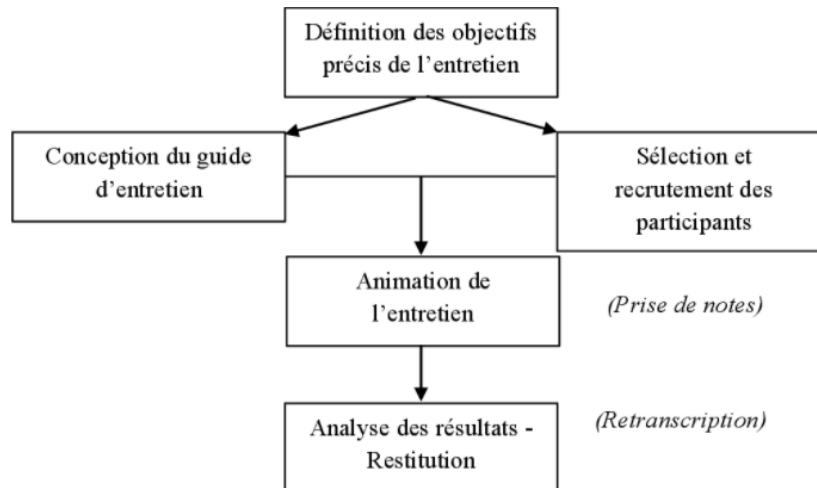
Définition des objectifs précis de l’entretien

Conception du guide d’entretien

Sélection et recrutement des participants

Animation de l’entretien

(Prise de notes)

Analyse des résultats - Restitution

(Retranscription)